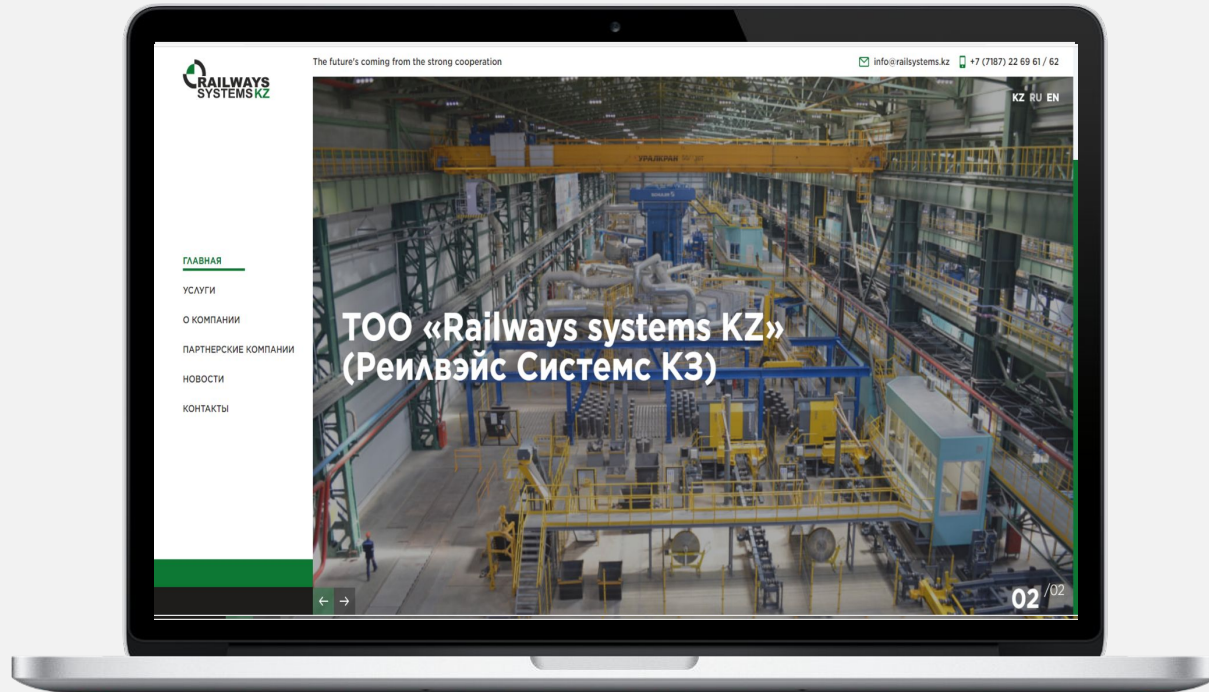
RAILWAYS SYSTEMS KZ

The future's coming from the strong cooperation

info@railsystems.kz +7 (7187) 22 69 61 / 62

KZ RU EN

УРАЛКРАН

ГЛАВНАЯ
УСЛУГИ
О КОМПАНИИ
ПАРТНЕРСКИЕ КОМПАНИИ
НОВОСТИ
КОНТАКТЫ

ТОО «Railways systems KZ» (Реилвэйс Системс КЗ)

← →

02 /02